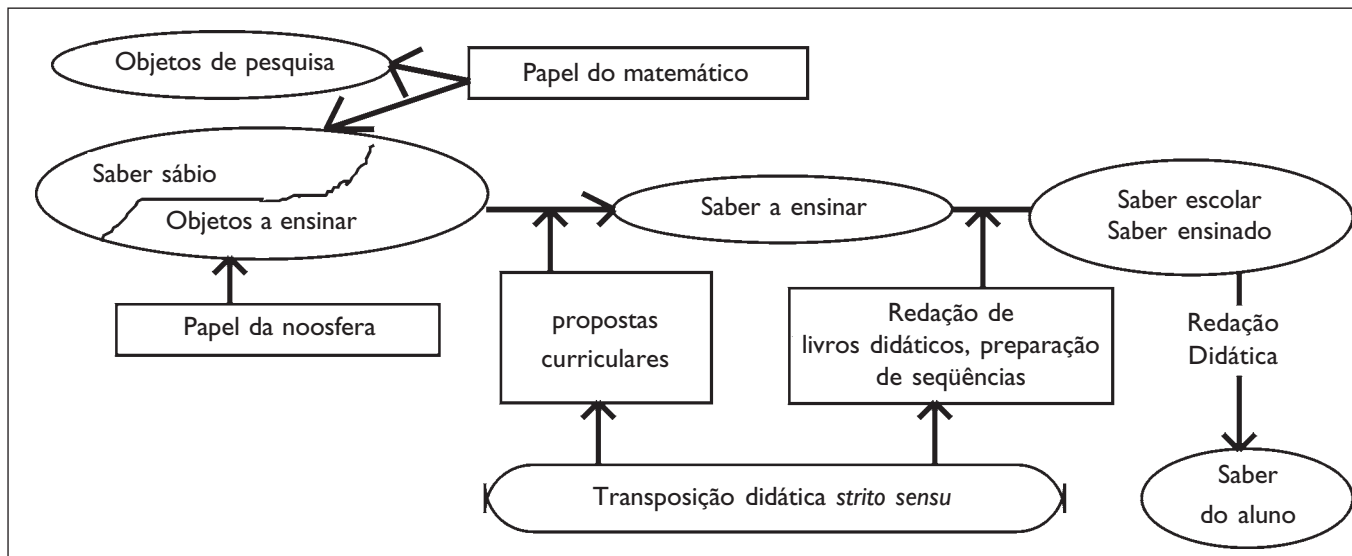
Objetos de pesquisa

Papel do matemático

Saber sábio

Objetos a ensinar

Papel da noosfera

Saber a ensinar

propostas curriculares

Redação de livros didáticos, preparação de seqüências

Saber escolar
Saber ensinado

Redação Didática

Saber do aluno

Transposição didática *strito sensu*